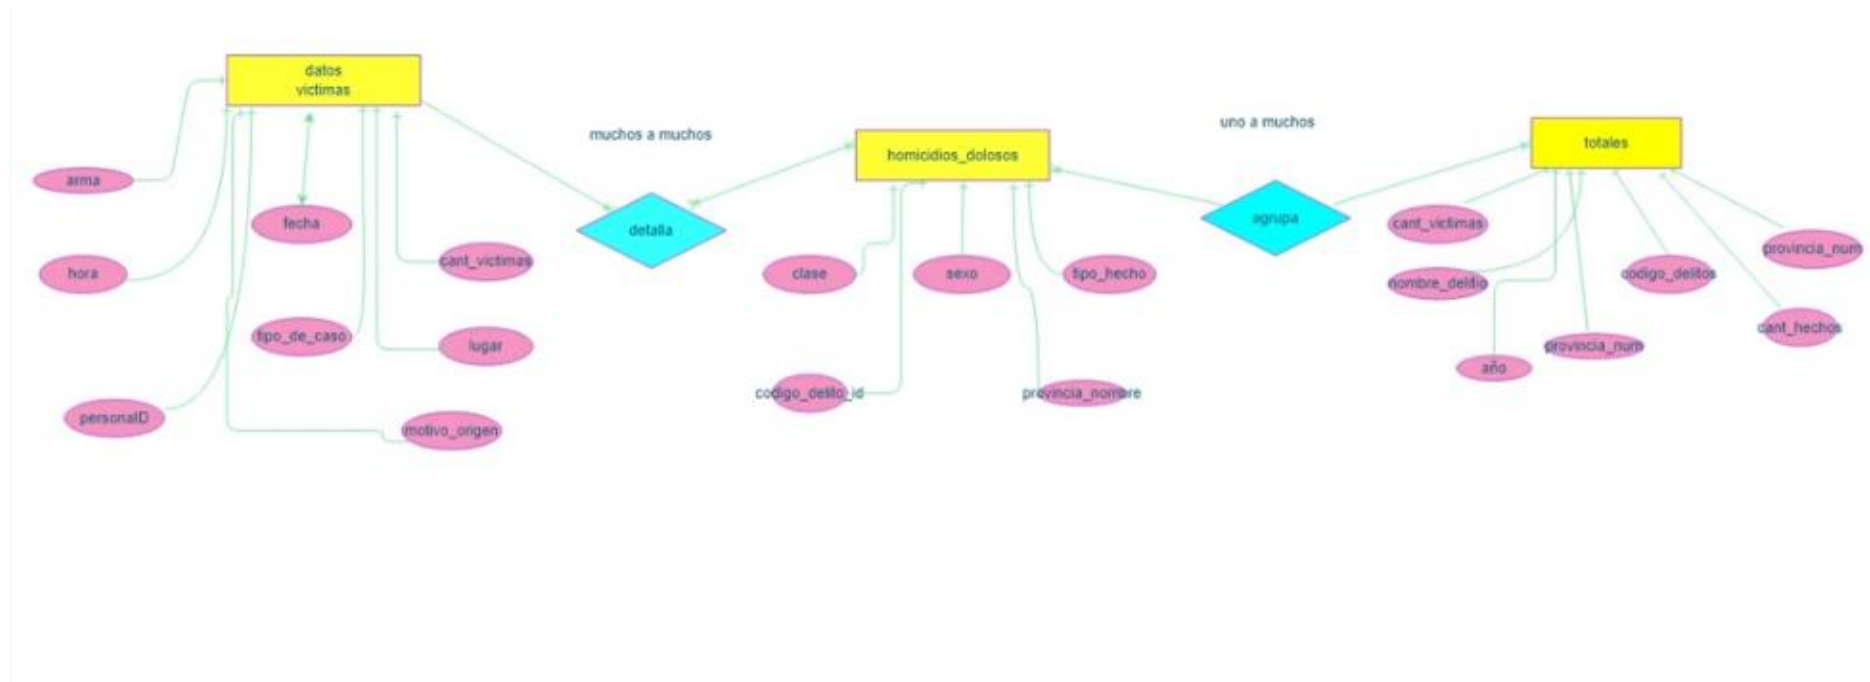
datos victimas

arma

hora

fecha

cant_victimas

tipo_de_caso

lugar

personalID

motivo_origen

muchos a muchos

detalla

homicidios_dolosos

clase

sexo

tipo_hecho

codigo_delito_id

provincia_nombre

uno a muchos

agrupa

totales

cant_victimas

provincia_num

nombre_delito

codigo_delitos

cant_hechos

provincia_num

año